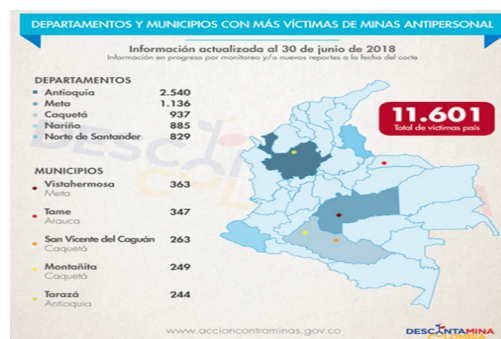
DEPARTAMENTOS Y MUNICIPIOS CON MÁS VÍCTIMAS DE MINAS ANTIPERSONAL

Información actualizada al 30 de junio de 2018
Información en progreso por monitoreo y/o nuevos reportes a la fecha del corte

DEPARTAMENTOS

| | |
|---|---|
| Antioquia | 2.540 |
| Meta | 1.136 |
| Caquetá | 937 |
| Nariño | 885 |
| Norte de Santander | 829 |

11.601
Total de víctimas país

MUNICIPIOS

| | |
|---|---|
| Vistahermosa Meta | 363 |
| Tame Arauca | 347 |
| San Vicente del Caguán Caquetá | 263 |
| Montañita Caquetá | 249 |
| Tarazá Antioquia | 244 |

www.accioncontraminas.gov.co

DESCONTAMINA COLOMBIA